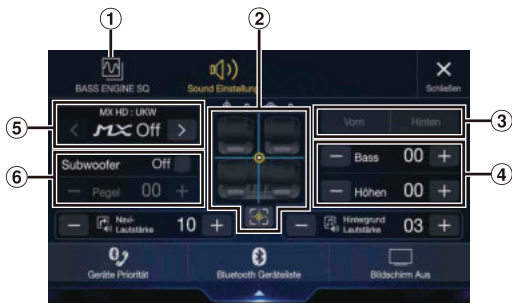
①
②
③
④
⑤
⑥

BASS ENGINE SQ
Sound Einstellung
Schließen

MX HD : UKW
MX Off

Vorn
Hinten

Subwoofer
Off
Pegel
00

Bass
00
Höhen
00

Navi-Lautstärke
10

Hintergrund Lautstärke
03

Geräte Priorität
Bluetooth Geräteliste
Bildschirm Aus